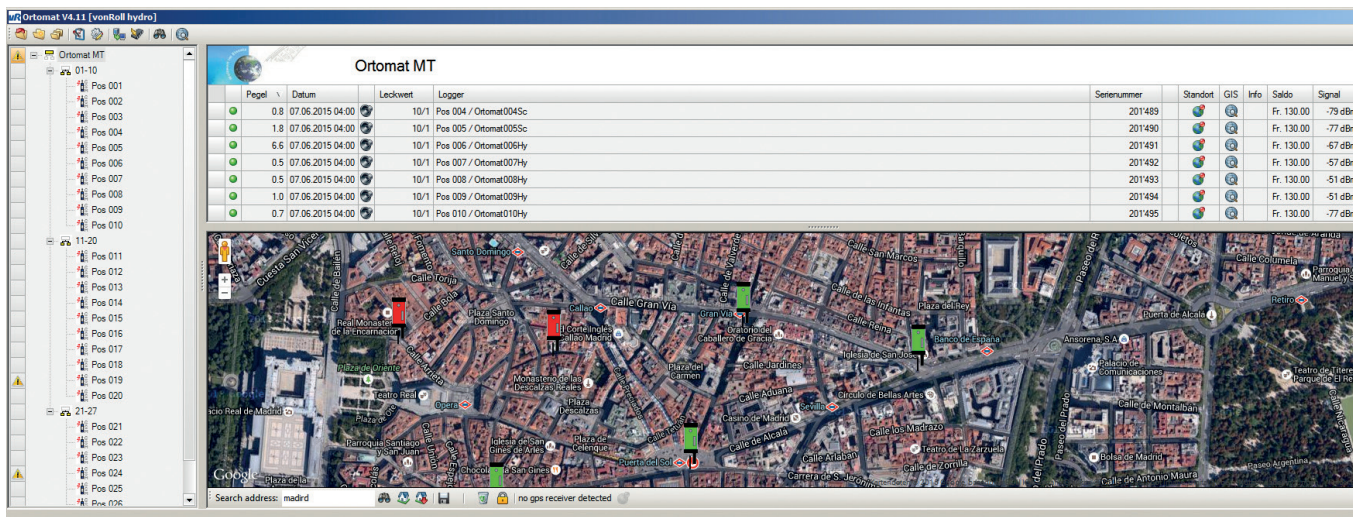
Ortomat V4.11 [vonRoll hydro]

Ortomat MT
01-10
Pos 001
Pos 002
Pos 003
Pos 004
Pos 005
Pos 006
Pos 007
Pos 008
Pos 009
Pos 010
11-20
Pos 011
Pos 012
Pos 013
Pos 014
Pos 015
Pos 016
Pos 017
Pos 018
Pos 019
Pos 020
21-27
Pos 021
Pos 022
Pos 023
Pos 024
Pos 025
Pos 026

Ortomat MT

| | Pegel | Datum | | Leckwert | Logger | Seriennummer | Standort | GIS | Info | Saldo | Signal |
|---|---|---|---|---|---|---|---|---|---|---|---|
| | 0.8 | 07.06.2015 04:00 | | 10/1 | Pos 004 / Ortomat004Sc | 201'489 | | | | Fr. 130.00 | -79 dBm |
| | 1.8 | 07.06.2015 04:00 | | 10/1 | Pos 005 / Ortomat005Sc | 201'490 | | | | Fr. 130.00 | -77 dBm |
| | 6.6 | 07.06.2015 04:00 | | 10/1 | Pos 006 / Ortomat006Hy | 201'491 | | | | Fr. 130.00 | -67 dBm |
| | 0.5 | 07.06.2015 04:00 | | 10/1 | Pos 007 / Ortomat007Hy | 201'492 | | | | Fr. 130.00 | -57 dBm |
| | 0.5 | 07.06.2015 04:00 | | 10/1 | Pos 008 / Ortomat008Hy | 201'493 | | | | Fr. 130.00 | -51 dBm |
| | 1.0 | 07.06.2015 04:00 | | 10/1 | Pos 009 / Ortomat009Hy | 201'494 | | | | Fr. 130.00 | -51 dBm |
| | 0.7 | 07.06.2015 04:00 | | 10/1 | Pos 010 / Ortomat010Hy | 201'495 | | | | Fr. 130.00 | -77 dBm |

Santo Domingo
Calle Gran Vía
Callao
Gran Vía
Calle San Marcos
Calle de las Infantas
Plaza del Rey
Calle Columela
Retiro
Puerta de Alcalá
Real Monasterio de la Encarnación
Plaza Santo Domingo
El Corte Inglés Callao Madrid
Oratorio del Caballero de Gracia
Calle Reina
Banco de España
Iglesia de San José
Ansorena, S.A.
Palacio de Comunicaciones
Calle Jardines
Plaza del Carmen
Monasterio de las Descalzas Reales
Plaza de Oriente
Teatro Real
Ópera
Palacio Real de Madrid
Plaza Descalzas
Calle Aduana
Casino de Madrid
Sevilla
Círculo de Bellas Artes
Calle de Montalbán
Calle de Alcalá
Calle los Madrazo
Parroquia Santiago y San Juan
Iglesia de San Ginés de Arles
Plaza de Celenque
Puerta del Sol
Chocolatería San Ginés
Calle Arlabán
Teatro de La Zarzuela
Calle de Zorrilla
Bolsa de Madrid
Carrera de S. Jerónimo
Calle de Antonio Maura
Paseo del Prado
Teatro de Títeres Parque de El Retiro
Calle Toria
Calle Bola
Calle Arrieta
Calle de Bailén
Cuesta San Vicente
Plaza de la Villa
Google

Search address: madrid
no gps receiver detected